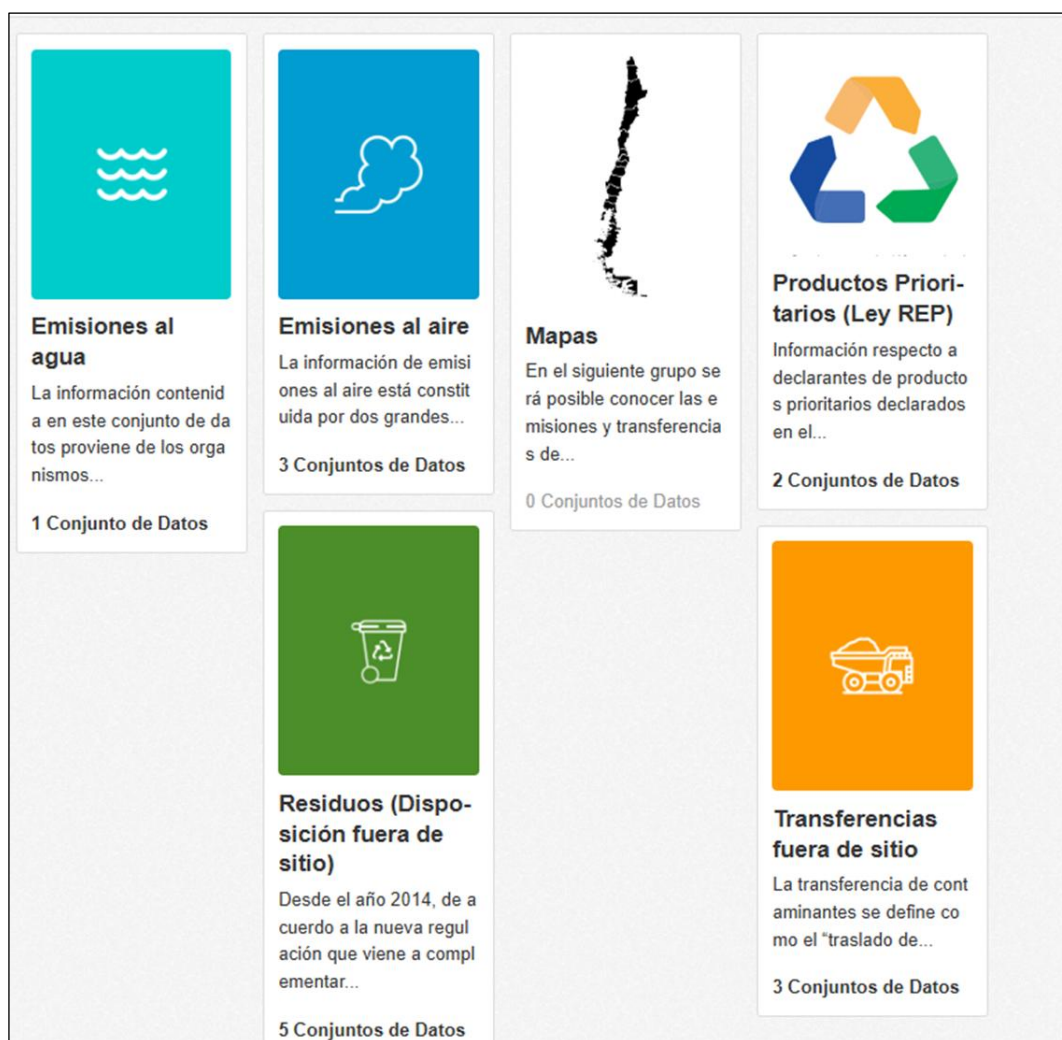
Emisiones al agua

La información contenida en este conjunto de datos proviene de los organismos...

1 Conjunto de Datos

Emisiones al aire

La información de emisiones al aire está constituida por dos grandes...

3 Conjuntos de Datos

Residuos (Disposición fuera de sitio)

Desde el año 2014, de acuerdo a la nueva regulación que viene a complementar...

5 Conjuntos de Datos

Mapas

En el siguiente grupo será posible conocer las emisiones y transferencias de...

0 Conjuntos de Datos

Productos Prioritarios (Ley REP)

Información respecto a declarantes de productos prioritarios declarados en el...

2 Conjuntos de Datos

Transferencias fuera de sitio

La transferencia de contaminantes se define como el “traslado de...

3 Conjuntos de Datos